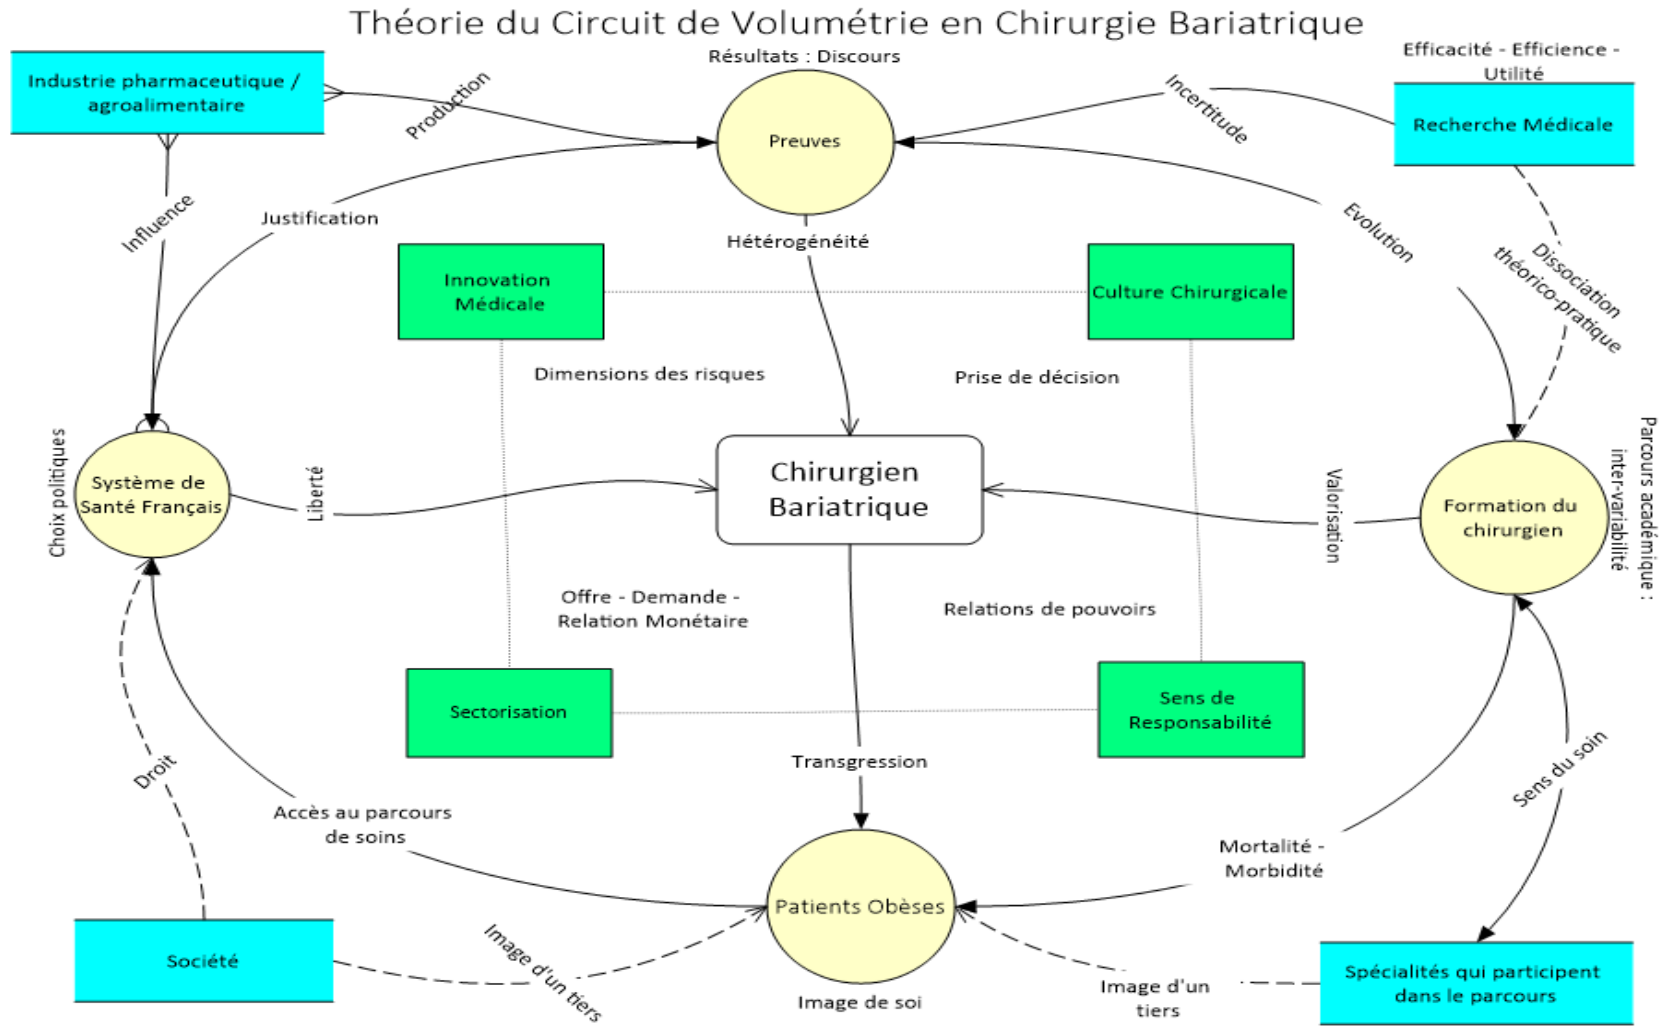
Théorie du Circuit de Volumétrie en Chirurgie Bariatrique

Résultats : Discours

Efficacité - Efficience - Utilité

Industrie pharmaceutique / agroalimentaire

Production

Preuves

Incertitude

Recherche Médicale

Influence

Justification

Hétérogénéité

Evolution

Dissociation théorico-pratique

Innovation Médicale

Culture Chirurgicale

Dimensions des risques

Prise de décision

Choix politiques

Système de Santé Français

Liberté

Chirurgien Bariatrique

Valorisation

Formation du chirurgien

Parcours académique : inter-variabilité

Offre - Demande - Relation Monétaire

Relations de pouvoirs

Sectorisation

Sens de Responsabilité

Transgression

Droit

Accès au parcours de soins

Sens du soin

Mortalité - Morbidité

Patients Obèses

Société

Image d'un tiers

Image de soi

Image d'un tiers

Spécialités qui participent dans le parcours